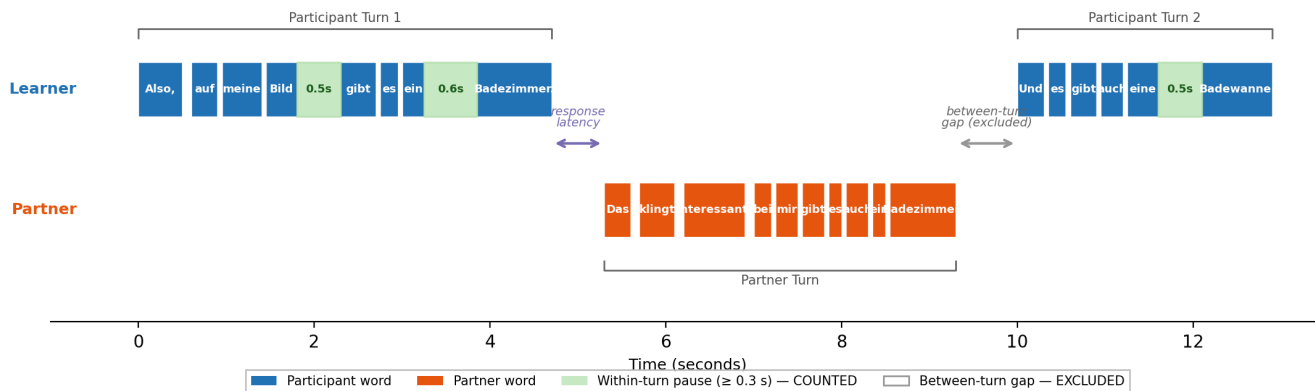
Participant Turn 1

Participant Turn 2

Learner

Also, auf meinem Bild 0.5s gibt es ein 0.6s Badezimmer

response latency

between-turn gap (excluded)

Und es gibt auch eine 0.5s Badewanne

Partner

Das klingt interessant bei mir gibt es auch ein Badezimmer

Partner Turn

0 2 4 6 8 10 12

Time (seconds)

Participant word

Partner word

Within-turn pause (≥ 0.3 s) — COUNTED

Between-turn gap — EXCLUDED